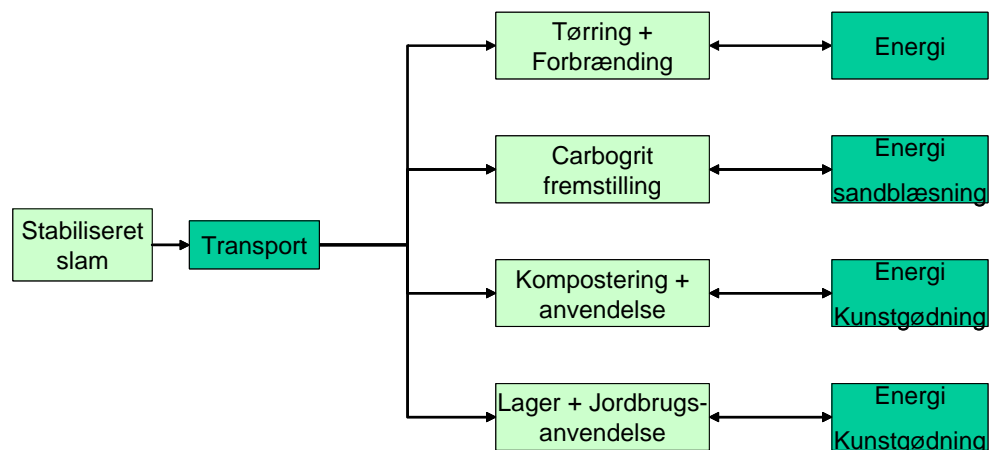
Stabiliseret slam

Transport

Tørring + Forbrænding

Energi

Carbogrit fremstilling

Energi

sandblæsning

Kompostering + anvendelse

Energi

Kunstgødning

Lager + Jordbrugs-anvendelse

Energi

Kunstgødning